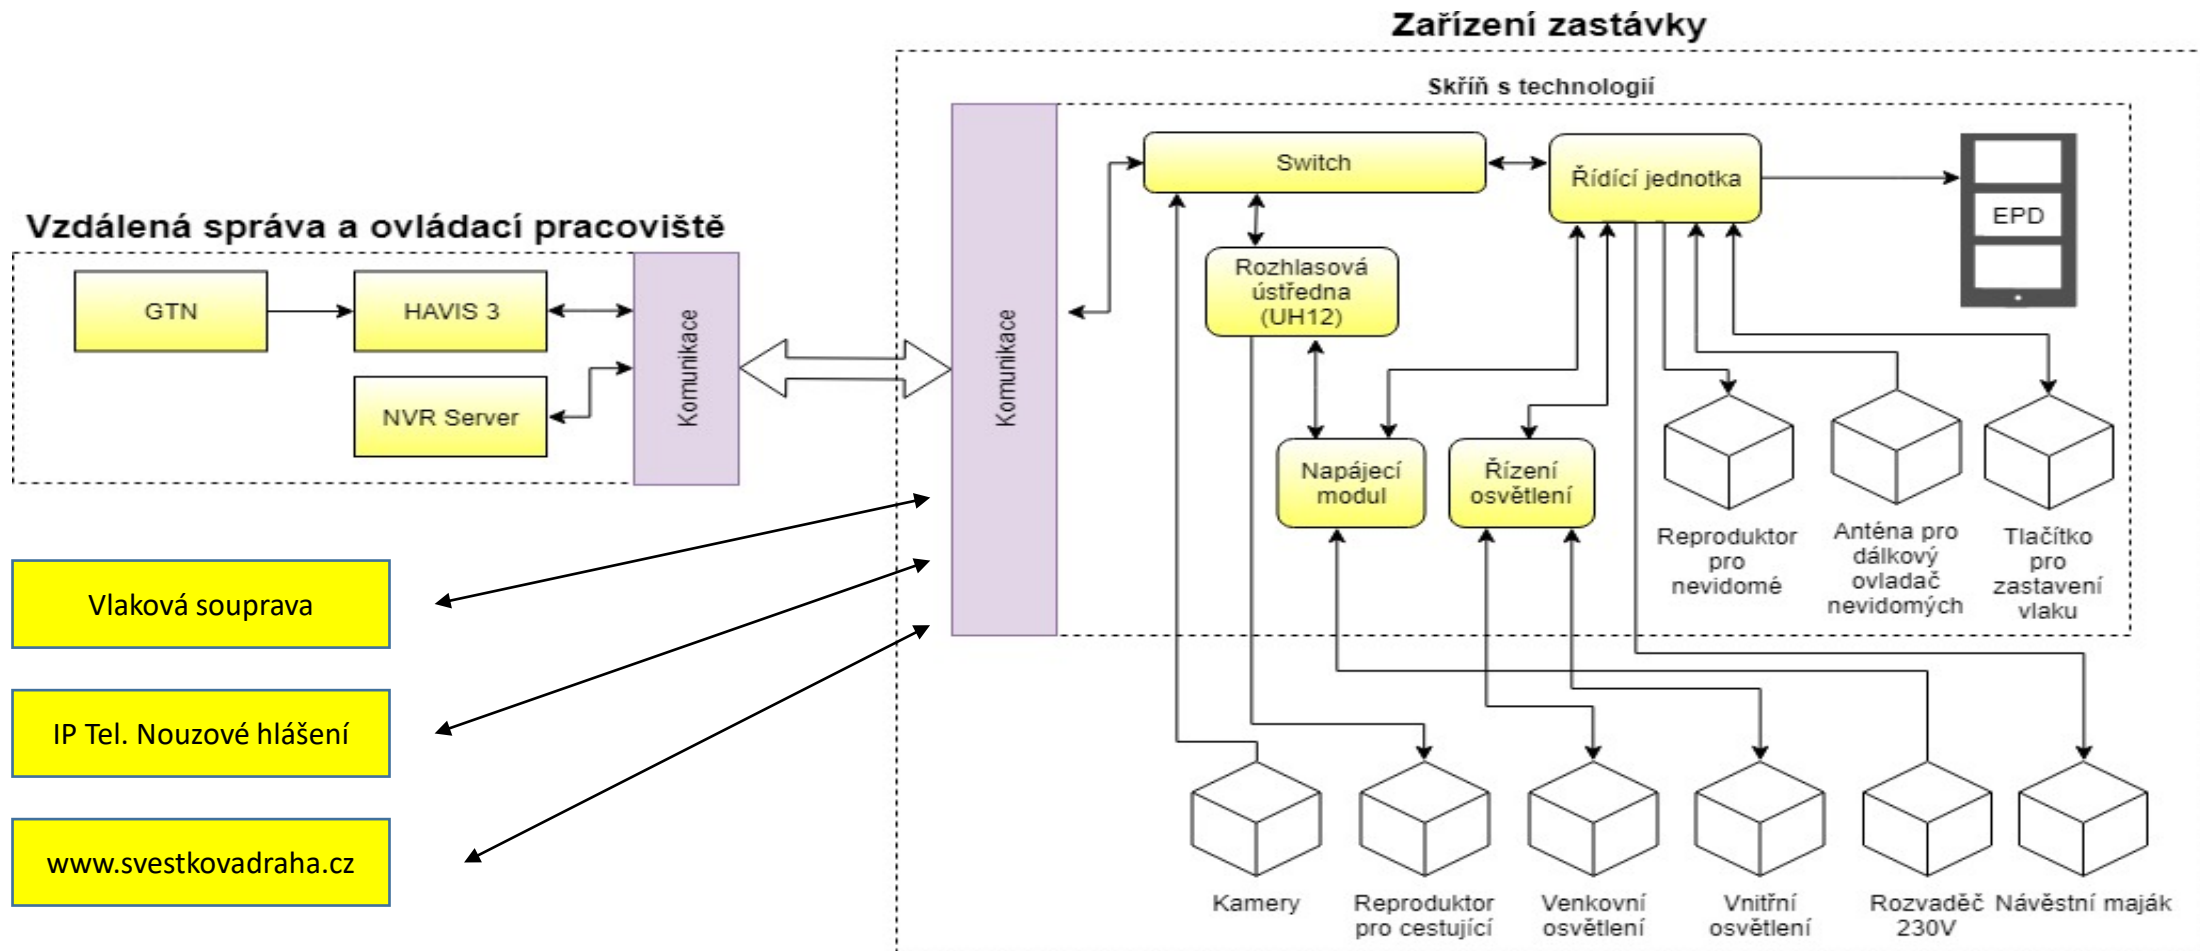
Zařízení zastávky

Skříň s technologií

Vzdálená správa a ovládací pracoviště

GTN

HAVIS 3

NVR Server

Komunikace

Komunikace

Switch

Řídící jednotka

EPD

Rozhlasová ústředna (UH12)

Napájecí modul

Řízení osvětlení

Reproduktor pro nevidomé

Anténa pro dálkový ovladač nevidomých

Tlačítko pro zastavení vlaku

Vlaková souprava

IP Tel. Nouzové hlášení

www.svestkovadraha.cz

Kamery

Reproduktor pro cestující

Venkovní osvětlení

Vnitřní osvětlení

Rozvaděč 230V

Návěstní maják